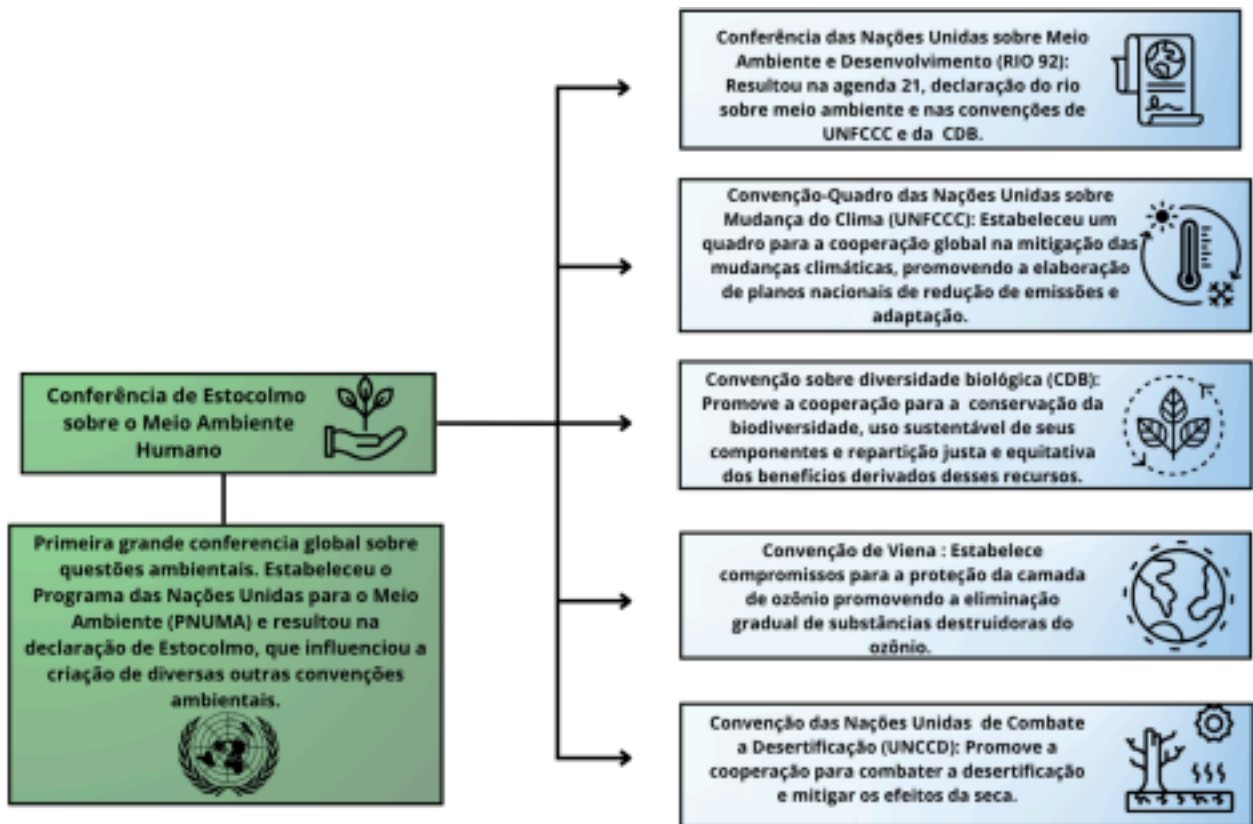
Conferência de Estocolmo sobre o Meio Ambiente Humano

Primeira grande conferencia global sobre questões ambientais. Estabeleceu o Programa das Nações Unidas para o Meio Ambiente (PNUMA) e resultou na declaração de Estocolmo, que influenciou a criação de diversas outras convenções ambientais.

Conferência das Nações Unidas sobre Meio Ambiente e Desenvolvimento (RIO 92): Resultou na agenda 21, declaração do rio sobre meio ambiente e nas convenções de UNFCCC e da CDB.

Convenção-Quadro das Nações Unidas sobre Mudança do Clima (UNFCCC): Estabeleceu um quadro para a cooperação global na mitigação das mudanças climáticas, promovendo a elaboração de planos nacionais de redução de emissões e adaptação.

Convenção sobre diversidade biológica (CDB): Promove a cooperação para a conservação da biodiversidade, uso sustentável de seus componentes e repartição justa e equitativa dos beneficios derivados desses recursos.

Convenção de Viena : Estabelece compromissos para a proteção da camada de ozônio promovendo a eliminação gradual de substâncias destruidoras do ozônio.

Convenção das Nações Unidas de Combate a Desertificação (UNCCD): Promove a cooperação para combater a desertificação e mitigar os efeitos da seca.